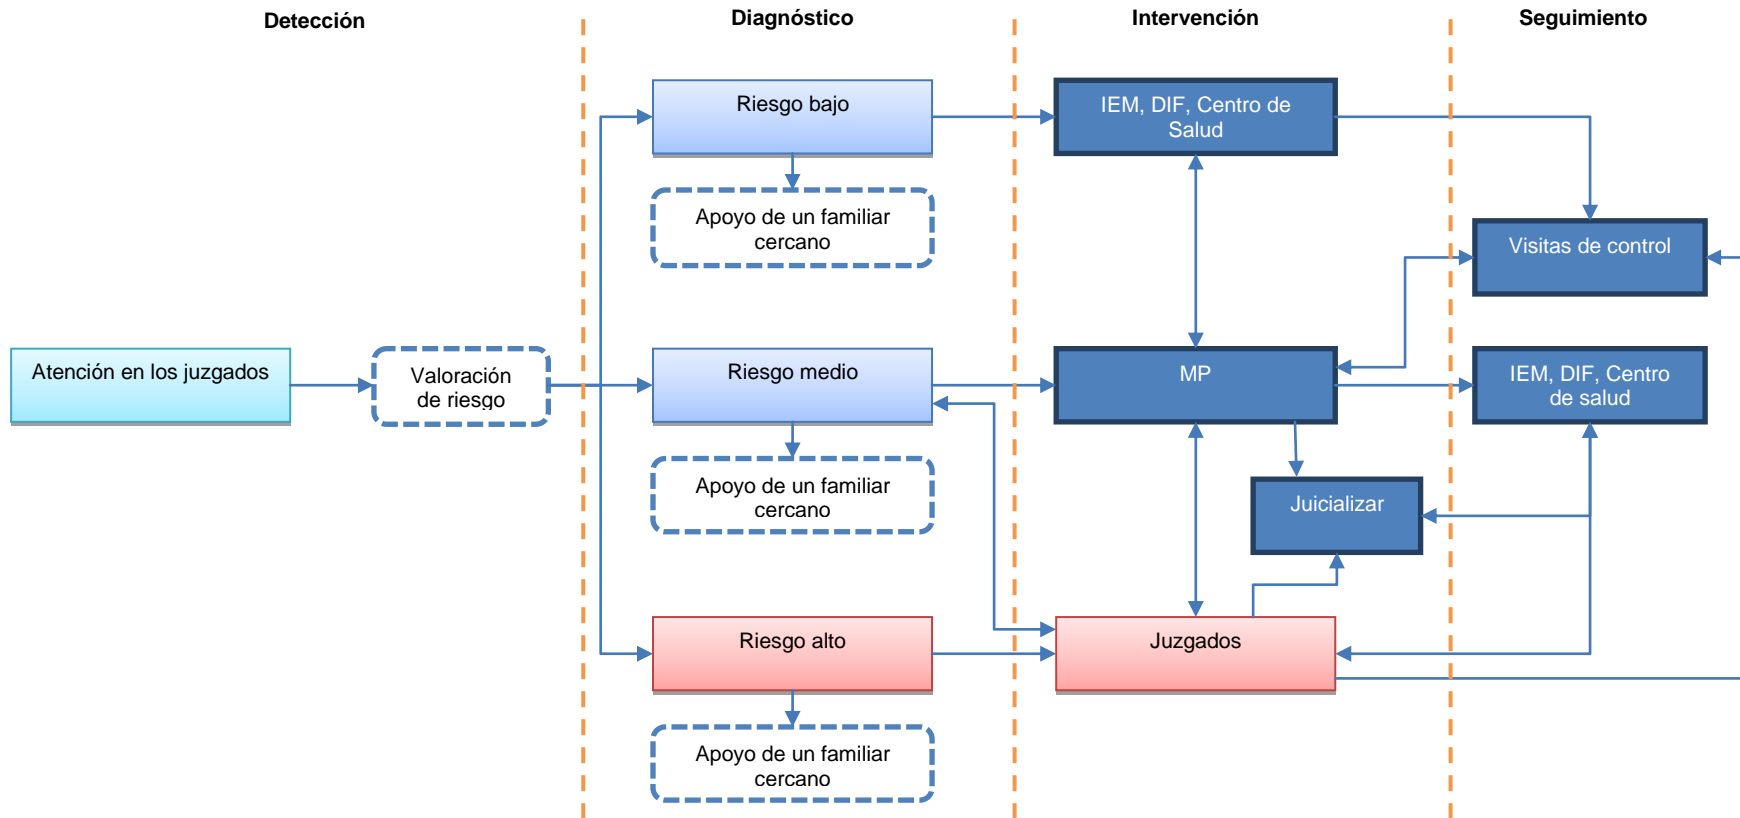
Detección

Diagnóstico

Intervención

Seguimiento

Atención en los juzgados

Valoración de riesgo

Riesgo bajo

Apoyo de un familiar cercano

Riesgo medio

Apoyo de un familiar cercano

Riesgo alto

Apoyo de un familiar cercano

IEM, DIF, Centro de Salud

MP

Juicializar

Juzgados

Visitas de control

IEM, DIF, Centro de salud